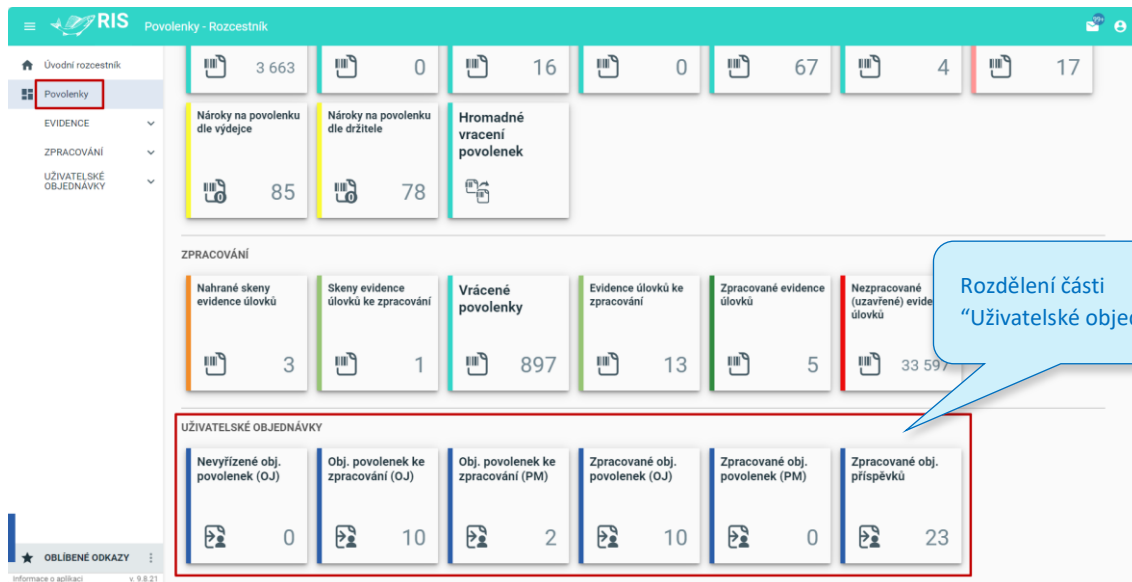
RIS Povolenky - Rozcestník

99+

Úvodní rozcestník
Povolenky
EVIDENCE
ZPRACOVÁNÍ
UŽIVATELSKÉ OBJEDNÁVKY

3 663
0
16
0
67
4
17

Nároky na povolenku dle výdejce
85

Nároky na povolenku dle držitele
78

Hromadné vracení povolenek

ZPRACOVÁNÍ

Nahrané skeny evidence úlovků
3

Skeny evidence úlovků ke zpracování
1

Vrácené povolenky
897

Evidence úlovků ke zpracování
13

Zpracované evidence úlovků
5

Nezpracované (uzavřené) evide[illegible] úlovků
33 597

Rozdělení části “Uživatelské objed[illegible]

UŽIVATELSKÉ OBJEDNÁVKY

Nevyřízené obj. povolenek (OJ)
0

Obj. povolenek ke zpracování (OJ)
10

Obj. povolenek ke zpracování (PM)
2

Zpracované obj. povolenek (OJ)
10

Zpracované obj. povolenek (PM)
0

Zpracované obj. příspěvků
23

OBLÍBENÉ ODKAZY

Informace o aplikaci
v. 9.8.21